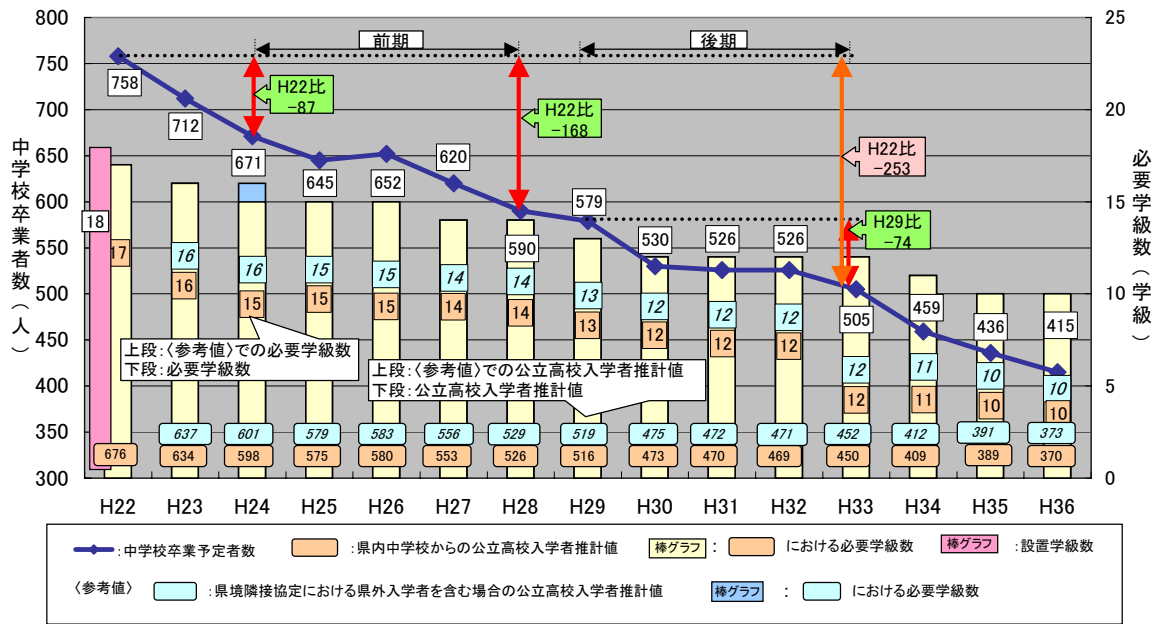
800
750
700
650
600
550
500
450
400
350
300

25
20
15
10
5
0

中学校卒業者数（人）

必要学級数（学級）

前期
後期

H22比 −87
H22比 −168
H22比 −253
H29比 −74

758
712
671
645
652
620
590
579
530
526
526
505
459
436
415

18
17
16
16
16
15
15
15
15
14
14
14
14
13
13
12
12
12
12
12
12
12
11
11
10
10
10
10

上段:〈参考値〉での必要学級数
下段:必要学級数

上段:〈参考値〉での公立高校入学者推計値
下段:公立高校入学者推計値

| 676 | 637 634 | 601 598 | 579 575 | 583 580 | 556 553 | 529 526 | 519 516 | 475 473 | 472 470 | 471 469 | 452 450 | 412 409 | 391 389 | 373 370 |

H22 H23 H24 H25 H26 H27 H28 H29 H30 H31 H32 H33 H34 H35 H36

:中学校卒業予定者数 :県内中学校からの公立高校入学者推計値 棒グラフ: における必要学級数 棒グラフ :設置学級数

〈参考値〉 :県境隣接協定における県外入学者を含む場合の公立高校入学者推計値 棒グラフ : における必要学級数